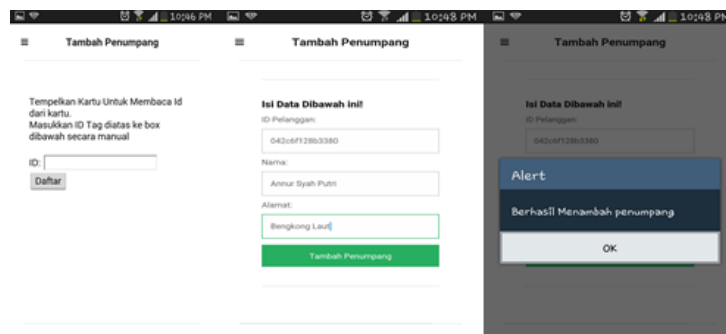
10:46 PM

Tambah Penumpang

Tempelkan Kartu Untuk Membaca Id dari kartu.
Masukkan ID Tag diatas ke box dibawah secara manual

ID:

Daftar

10:48 PM

Tambah Penumpang

Isi Data Dibawah ini!

ID Pelanggan:

042c6f128b3380

Nama:

Annur Syah Putri

Alamat:

Bengkong Laut

Tambah Penumpang

10:48 PM

Tambah Penumpang

Isi Data Dibawah ini!

ID Pelanggan:

042c6f128b3380

Alert

Berhasil Menambah penumpang

OK